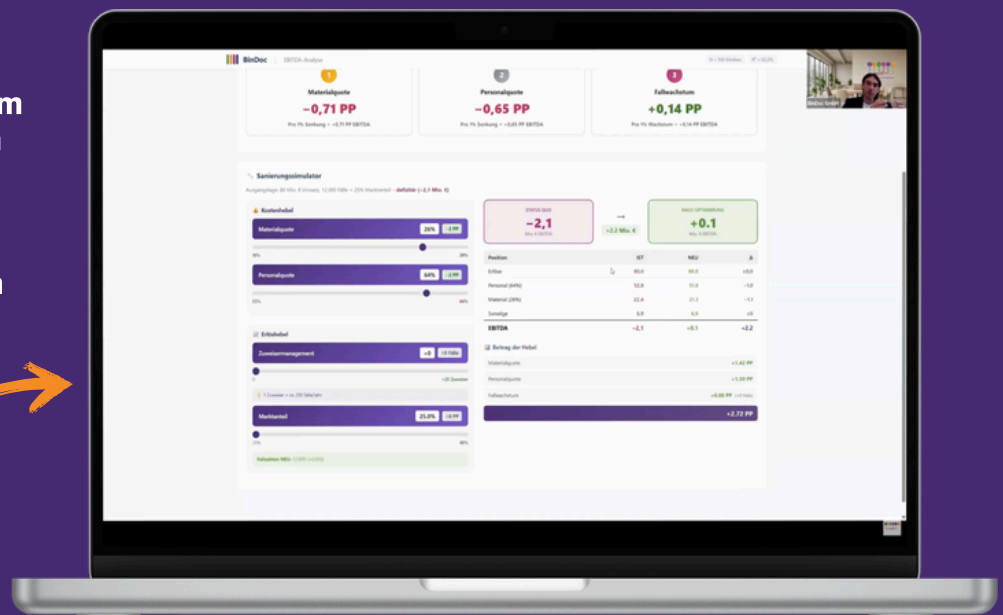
m

BinDoc | EBITDA-Analyse

1
Materialquote
−0,71 PP
Pro 1% Senkung = +0,71 PP EBITDA

2
Personalquote
−0,65 PP
Pro 1% Senkung = +0,65 PP EBITDA

3
Fallwachstum
+0,14 PP
Pro 1% Wachstum = +0,14 PP EBITDA

Sanierungssimulator
Ausgangslage: 80 Mio. € Umsatz, 12.000 Fälle = 25% Marktanteil – defizitär (−2,1 Mio. €)

Kostenhebel
Materialquote 26% −2 PP
Personalquote 64% −2 PP

Erlöshebel
Zuweisermanagement +0 +0 Fälle
1 Zuweiser = ca. 250 Fälle/Jahr
Marktanteil 25,0% +0 PP
Fallzahl NEU: 12.000 (+0,0%)

STATUS QUO
−2,1
Mio. € EBITDA
→
+2,2 Mio. €
NACH OPTIMIERUNG
+0.1
Mio. € EBITDA

| Position | IST | NEU | Δ |
|---|---|---|---|
| Erlöse | 80,0 | 80,0 | ±0,0 |
| Personal (64%) | 52,8 | 51,0 | −1,8 |
| Material (26%) | 22,4 | 21,3 | −1,1 |
| Sonstige | 6,9 | 6,9 | ±0 |
| EBITDA | −2,1 | +0,1 | +2,2 |

Beitrag der Hebel
Materialquote +1,42 PP
Personalquote +1,30 PP
Fallwachstum +0,00 PP
+2,72 PP